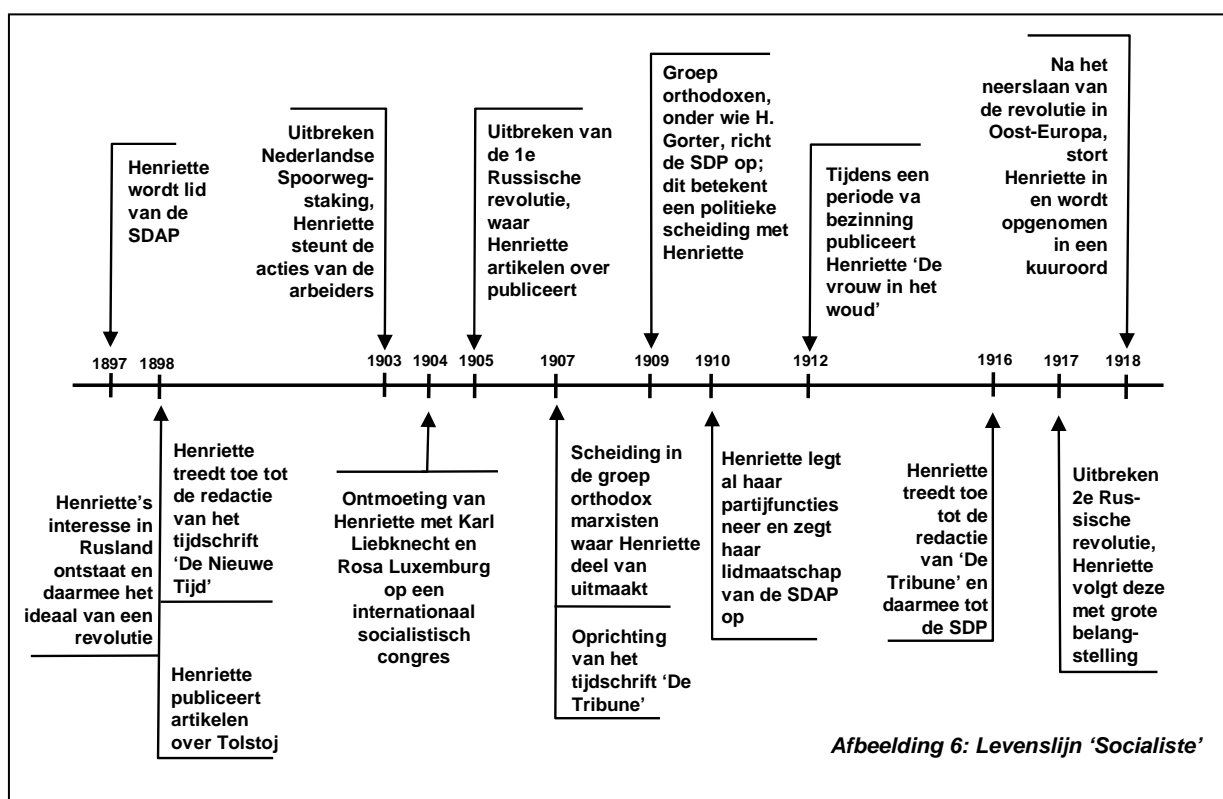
Henriette wordt lid van de SDAP

Uitbreken Nederlandse Spoorweg-staking, Henriette steunt de acties van de arbeiders

Uitbreken van de 1e Russische revolutie, waar Henriette artikelen over publiceert

Groep orthodoxen, onder wie H. Gorter, richt de SDP op; dit betekent een politieke scheiding met Henriette

Tijdens een periode va bezinning publiceert Henriette 'De vrouw in het woud'

Na het neerslaan van de revolutie in Oost-Europa, stort Henriette in en wordt opgenomen in een kuuroord

1897 1898 1903 1904 1905 1907 1909 1910 1912 1916 1917 1918

Henriette's interesse in Rusland ontstaat en daarmee het ideaal van een revolutie

Henriette treedt toe tot de redactie van het tijdschrift 'De Nieuwe Tijd'

Henriette publiceert artikelen over Tolstoj

Ontmoeting van Henriette met Karl Liebknecht en Rosa Luxemburg op een internationaal socialistisch congres

Scheiding in de groep orthodox marxisten waar Henriette deel van uitmaakt

Oprichting van het tijdschrift 'De Tribune'

Henriette legt al haar partijfuncties neer en zegt haar lidmaatschap van de SDAP op

Henriette treedt toe tot de redactie van 'De Tribune' en daarmee tot de SDP

Uitbreken 2e Russische revolutie, Henriette volgt deze met grote belangstelling

Afbeelding 6: Levenslijn 'Socialiste'